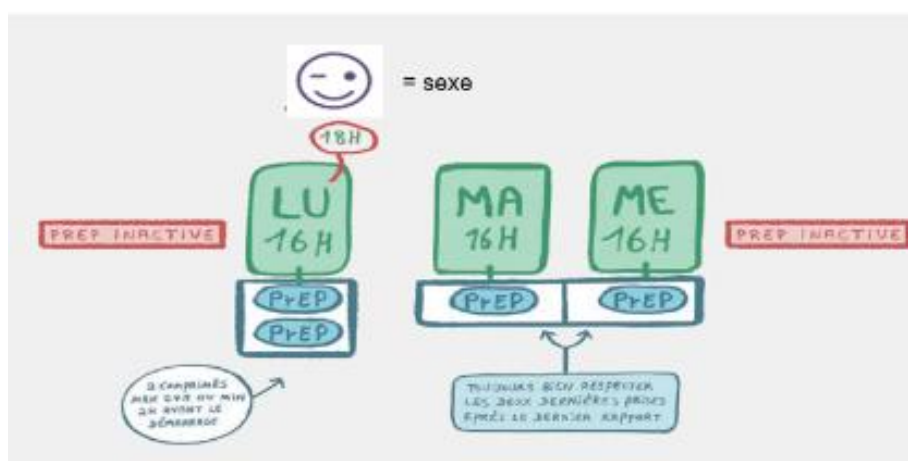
= sexe

18H

PREP INACTIVE

LU 16H

MA 16H

ME 16H

PREP INACTIVE

PrEP

PrEP

PrEP

PrEP

2 COMPRIMÉS MAX 24H OU MIN 2H AVANT LE DÉMARRAGE

TOUJOURS BIEN RESPECTER LES DEUX DERNIÈRES PRISES APRÈS LE DERNIER RAPPORT